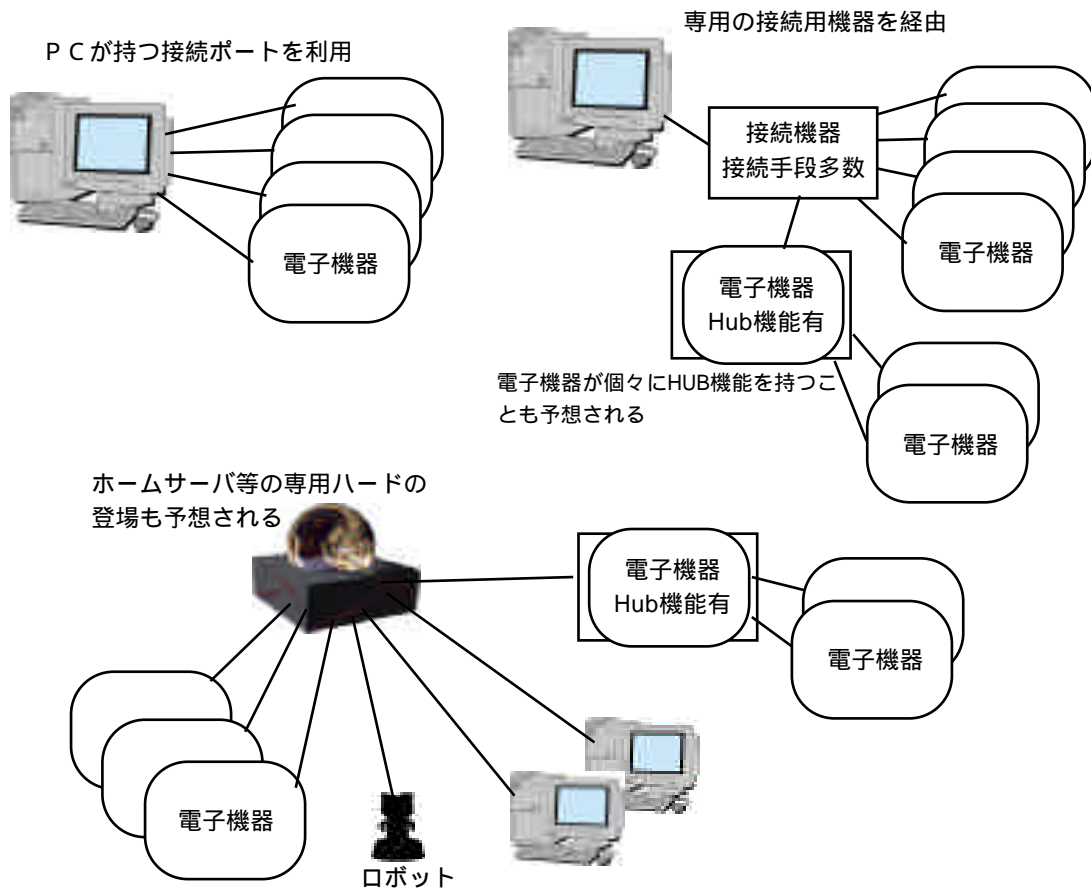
ＰＣが持つ接続ポートを利用

電子機器

専用の接続用機器を経由

接続機器
接続手段多数

電子機器

電子機器
Hub機能有

電子機器が個々にHUB機能を持つことも予想される

電子機器

ホームサーバ等の専用ハードの登場も予想される

電子機器
Hub機能有

電子機器

電子機器

ロボット